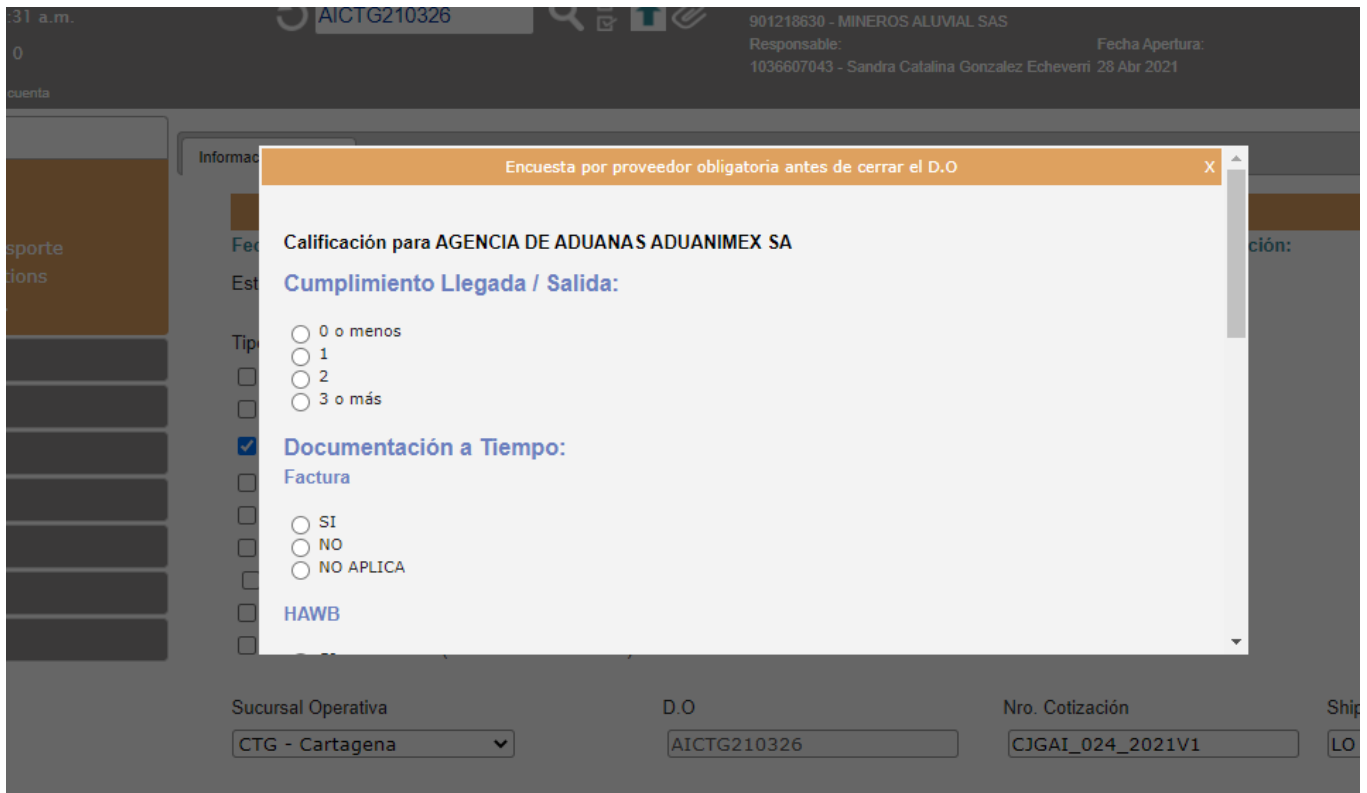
:31 a.m.
0
cuenta

AICTG210326

901218630 - MINEROS ALUVIAL SAS
Responsable:
1036607043 - Sandra Catalina Gonzalez Echeverri
Fecha Apertura:
28 Abr 2021

sporte
tions

Informac

Fec
Est
Tipo

ción:

Encuesta por proveedor obligatoria antes de cerrar el D.O
X

Calificación para AGENCIA DE ADUANAS ADUANIMEX SA

Cumplimiento Llegada / Salida:

0 o menos
1
2
3 o más

Documentación a Tiempo:

Factura

SI
NO
NO APLICA

HAWB

Sucursal Operativa
CTG - Cartagena

D.O
AICTG210326

Nro. Cotización
CJGAI_024_2021V1

Ship
LO